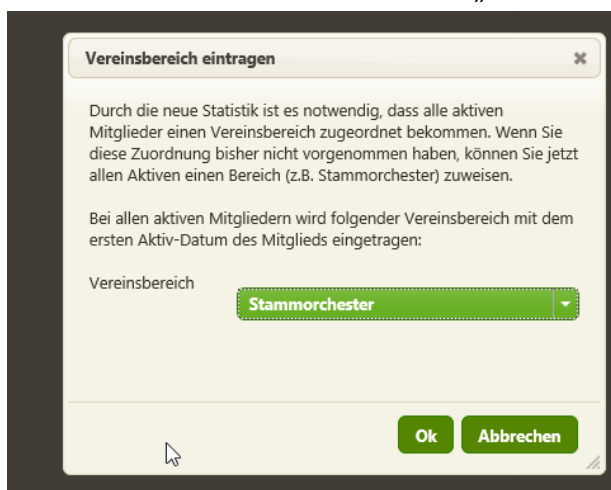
Vereinsbereich eintragen

×

Durch die neue Statistik ist es notwendig, dass alle aktiven Mitglieder einen Vereinsbereich zugeordnet bekommen. Wenn Sie diese Zuordnung bisher nicht vorgenommen haben, können Sie jetzt allen Aktiven einen Bereich (z.B. Stammorchester) zuweisen.

Bei allen aktiven Mitgliedern wird folgender Vereinsbereich mit dem ersten Aktiv-Datum des Mitglieds eingetragen:

Vereinsbereich

Stammorchester

Ok

Abbrechen